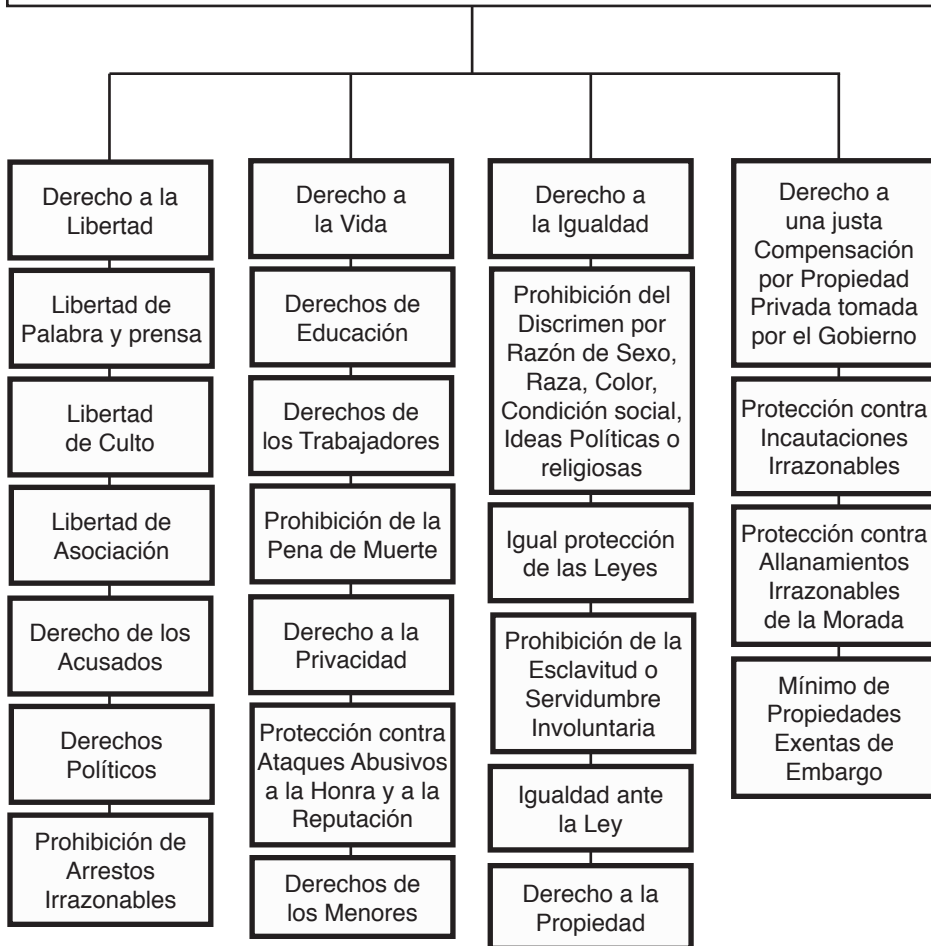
Derecho a la Libertad

Libertad de Palabra y prensa

Libertad de Culto

Libertad de Asociación

Derecho de los Acusados

Derechos Políticos

Prohibición de Arrestos Irrazonables

Derecho a la Vida

Derechos de Educación

Derechos de los Trabajadores

Prohibición de la Pena de Muerte

Derecho a la Privacidad

Protección contra Ataques Abusivos a la Honra y a la Reputación

Derechos de los Menores

Derecho a la Igualdad

Prohibición del Discrimen por Razón de Sexo, Raza, Color, Condición social, Ideas Políticas o religiosas

Igual protección de las Leyes

Prohibición de la Esclavitud o Servidumbre Involuntaria

Igualdad ante la Ley

Derecho a la Propiedad

Derecho a una justa Compensación por Propiedad Privada tomada por el Gobierno

Protección contra Incautaciones Irrazonables

Protección contra Allanamientos Irrazonables de la Morada

Mínimo de Propiedades Exentas de Embargo